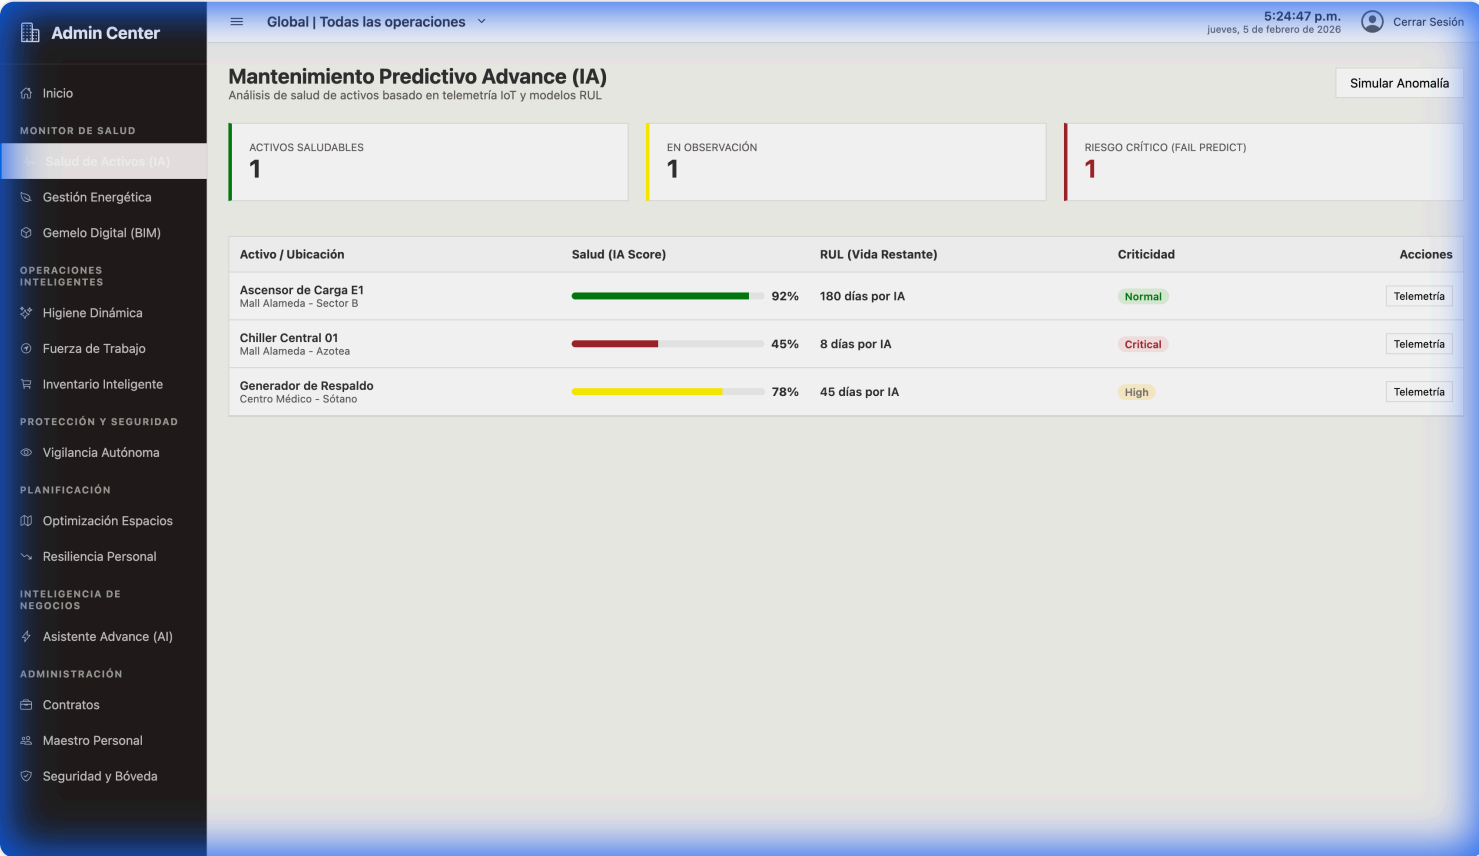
Admin Center

Inicio

MONITOR DE SALUD

Salud de Activos (IA)

Gestión Energética

Gemelo Digital (BIM)

OPERACIONES INTELIGENTES

Higiene Dinámica

Fuerza de Trabajo

Inventario Inteligente

PROTECCIÓN Y SEGURIDAD

Vigilancia Autónoma

PLANIFICACIÓN

Optimización Espacios

Resiliencia Personal

INTELIGENCIA DE NEGOCIOS

Asistente Advance (AI)

ADMINISTRACIÓN

Contratos

Maestro Personal

Seguridad y Bóveda

Global | Todas las operaciones

5:24:47 p.m.
jueves, 5 de febrero de 2026

Cerrar Sesión

Mantenimiento Predictivo Advance (IA)
Análisis de salud de activos basado en telemetría IoT y modelos RUL

Simular Anomalía

ACTIVOS SALUDABLES
1

EN OBSERVACIÓN
1

RIESGO CRÍTICO (FAIL PREDICT)
1

| Activo / Ubicación | Salud (IA Score) | RUL (Vida Restante) | Criticidad | Acciones |
|---|---|---|---|---|
| Ascensor de Carga E1 Mall Alameda - Sector B | 92% | 180 días por IA | Normal | Telemetría |
| Chiller Central 01 Mall Alameda - Azotea | 45% | 8 días por IA | Critical | Telemetría |
| Generador de Respaldo Centro Médico - Sótano | 78% | 45 días por IA | High | Telemetría |